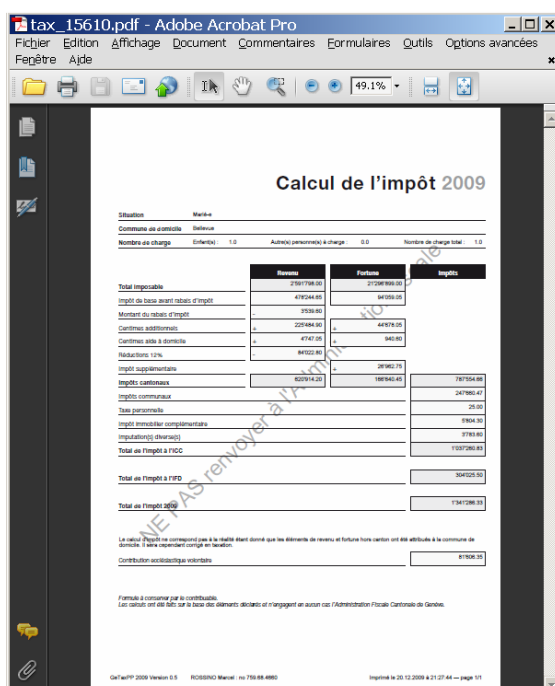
tax_15610.pdf - Adobe Acrobat Pro

Fichier Edition Affichage Document Commentaires Formulaires Outils Options avancées Fenêtre Aide

49.1%

Calcul de l'impôt 2009

Situation Marié-e

Commune de domicile Bellevue

Nombre de charge Enfant(s) : 1.0 Autre(s) personne(s) à charge : 0.0 Nombre de charge total : 1.0

| | Revenu | Fortune | Impôts |
|---|---|---|---|
| Total imposable | 2'561'798.00 | 21'296'899.00 | |
| Impôt de base avant rabais d'impôt | 478'244.65 | 94'059.05 | |
| Montant du rabais d'impôt | - 3'539.60 | | |
| Centimes additionnels | + 225'484.90 | + 44'678.05 | |
| Centimes aide à domicile | + 4'747.05 | + 940.60 | |
| Réductions 12% | - 84'022.80 | | |
| Impôt supplémentaire | | + 26'962.75 | |
| Impôts cantonaux | 620'914.20 | 166'640.45 | 787'554.65 |
| Impôts communaux | | | 247'860.47 |
| Taxe personnelle | | | 25.00 |
| Impôt immobilier complémentaire | | | 5'804.30 |
| Imputation(s) diverse(s) | | | 3'783.60 |
| Total de l'impôt à l'ICC | | | 1'037'260.83 |

Total de l'impôt à l'IFD 304'025.50

Total de l'impôt 2009 1'341'286.33

Le calcul d'impôt ne correspond pas à la réalité étant donné que les éléments de revenu et fortune hors canton ont été attribués à la commune de domicile. Il sera cependant corrigé en taxation.

Contribution ecclésiastique volontaire 81'506.35

Formule à conserver par le contribuable.
Les calculs ont été faits sur la base des éléments déclarés et n'engagent en aucun cas l'Administration Fiscale Cantonale de Genève.

NE PAS renvoyer à l'Administration fiscale

GeTaxPP 2009 Version 0.5 ROSSINO Marcel - no 759.68.4860 Imprimé le 20.12.2009 à 21:27:44 — page 1/1